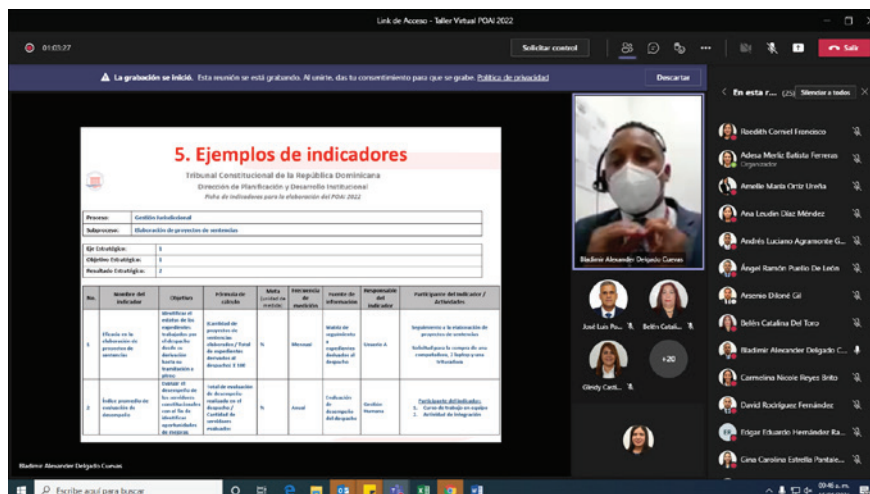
Link de Acceso - Taller Virtual POAI 2022

01:03:27

Solicitar control

Salir

La grabación se inició. Esta reunión se está grabando. Al unirse, das tu consentimiento para que se grabe. Política de privacidad

Descartar

En esta r... (25)

Silenciar a todos

5. Ejemplos de indicadores

Tribunal Constitucional de la República Dominicana
Dirección de Planificación y Desarrollo Institucional
Ficha de indicadores para la elaboración del POAI 2022

| Proceso: | Gestión Jurisdiccional |
|---|---|
| Subproceso: | Elaboración de proyectos de sentencias |

| Eje Estratégico: | 1 |
|---|---|
| Objetivo Estratégico: | 1 |
| Resultado Estratégico: | 2 |

| No. | Nombre del indicador | Objetivo | Fórmula de cálculo | Meta (unidad de medida) | Frecuencia de medición | Fuente de información | Responsable del indicador | Participantes del indicador / Actividades |
|---|---|---|---|---|---|---|---|---|
| 1 | Eficacia en la elaboración de proyectos de sentencias | Identificar el estatus de los expedientes trabajados por el despacho desde su derivación hasta su tramitación a pleno. | (Cantidad de proyectos de sentencias elaborados / Total de expedientes derivados al despacho) X 100 | % | Mensual | Matriz de seguimiento a expedientes derivados al despacho | Usuario A | Seguimiento a la elaboración de proyectos de sentencias. Solicitud para la compra de una computadora, 2 laptop y una fotocopiadora |
| 2 | Índice promedio de evaluación de desempeño | Evaluar el desempeño de los servidores constitucionales con el fin de identificar oportunidades de mejoras. | Total de evaluación de desempeño realizada en el despacho / Cantidad de servidores evaluados | % | Anual | Evaluación de desempeño del despacho | Gestión Humana | Participantes del indicador: 1. Curso de trabajo en equipo 2. Actividad de integración |

Bladimir Alexander Delgado Cuevas

Bladimir Alexander Delgado Cuevas

José Luis Po...

Belén Catali...

Glendy Carli...

+20

Raedith Cornel Francisco
Adesa Merliz Batista Ferreras
Organizador
Amelie María Ortiz Ureña
Ana Leudin Díaz Méndez
Andrés Luciano Agramonte G...
Ángel Ramón Puello De León
Asseiso Dilone Gil
Belén Catalina Del Toro
Bladimir Alexander Delgado C...
Carmelina Nicole Reyes Brito
David Rodríguez Fernández
Edgar Eduardo Hernández Ra...
Gina Carolina Estrella Pantale...

Escribe aquí para buscar